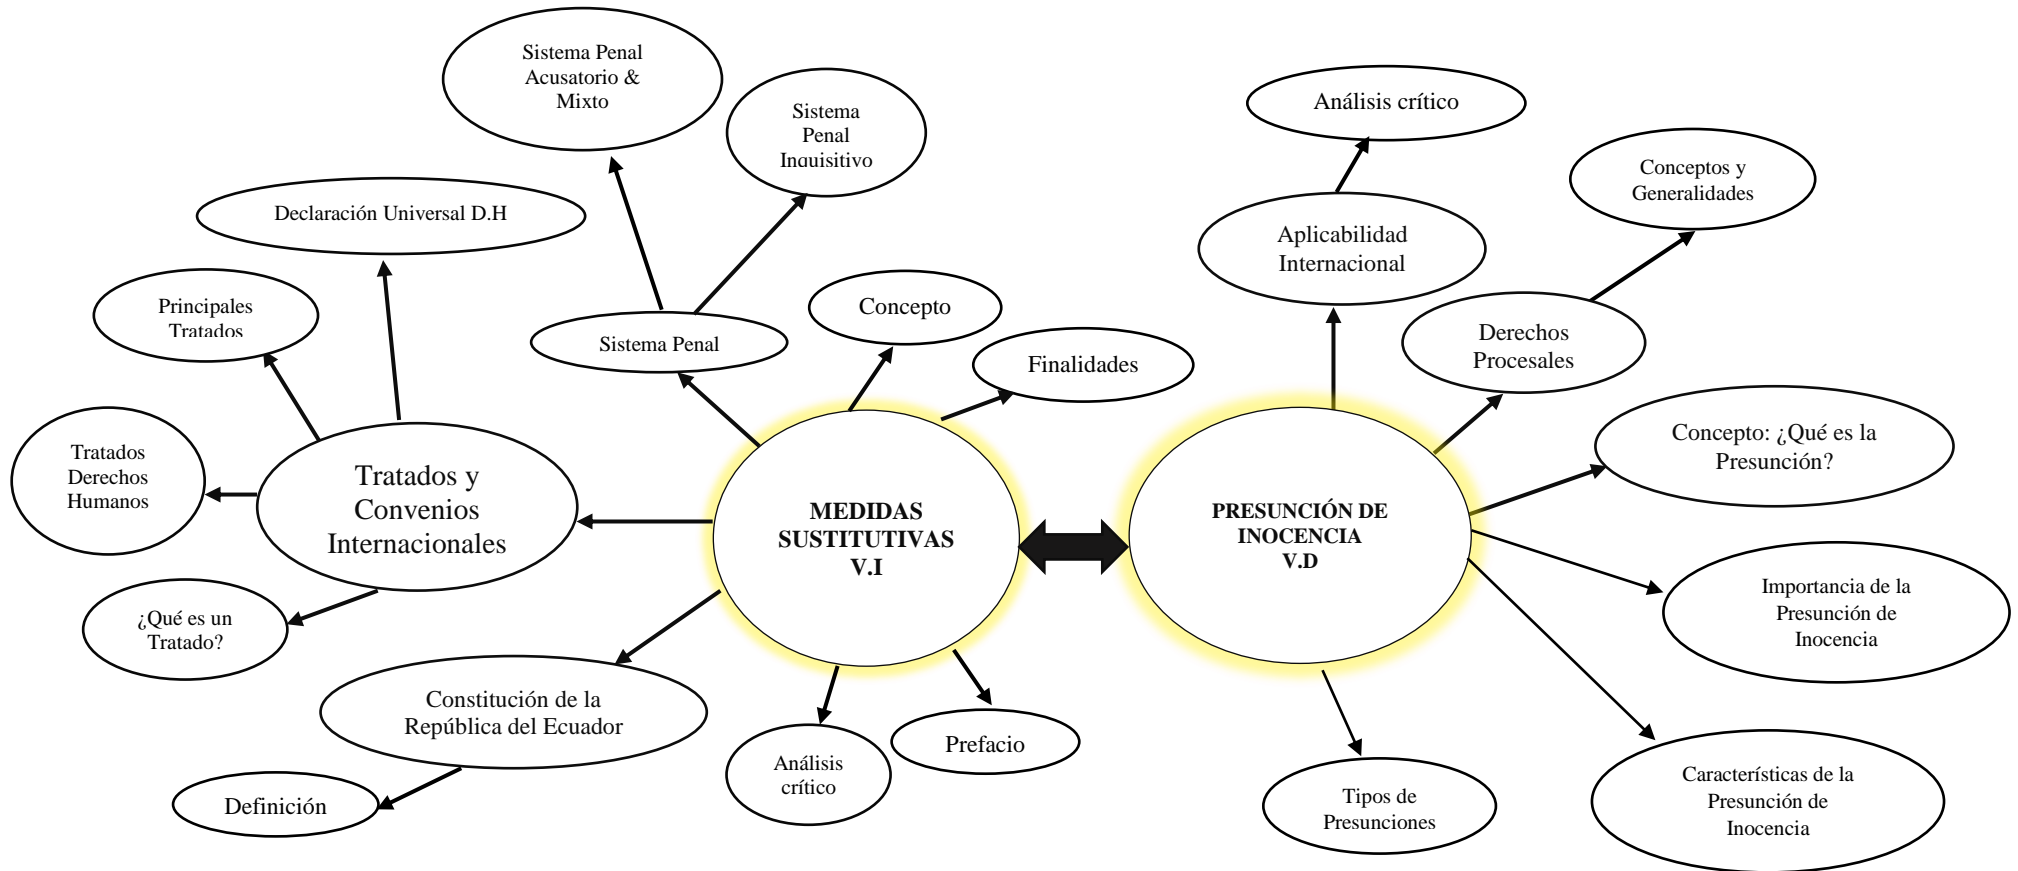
MEDIDAS SUSTITUTIVAS V.I

Sistema Penal

Sistema Penal Acusatorio & Mixto

Sistema Penal Inquisitivo

Concepto

Finalidades

Tratados y Convenios Internacionales

Declaración Universal D.H

Principales Tratados

Tratados Derechos Humanos

¿Qué es un Tratado?

Constitución de la República del Ecuador

Definición

Análisis crítico

Prefacio

PRESUNCIÓN DE INOCENCIA V.D

Aplicabilidad Internacional

Análisis crítico

Derechos Procesales

Conceptos y Generalidades

Concepto: ¿Qué es la Presunción?

Importancia de la Presunción de Inocencia

Características de la Presunción de Inocencia

Tipos de Presunciones